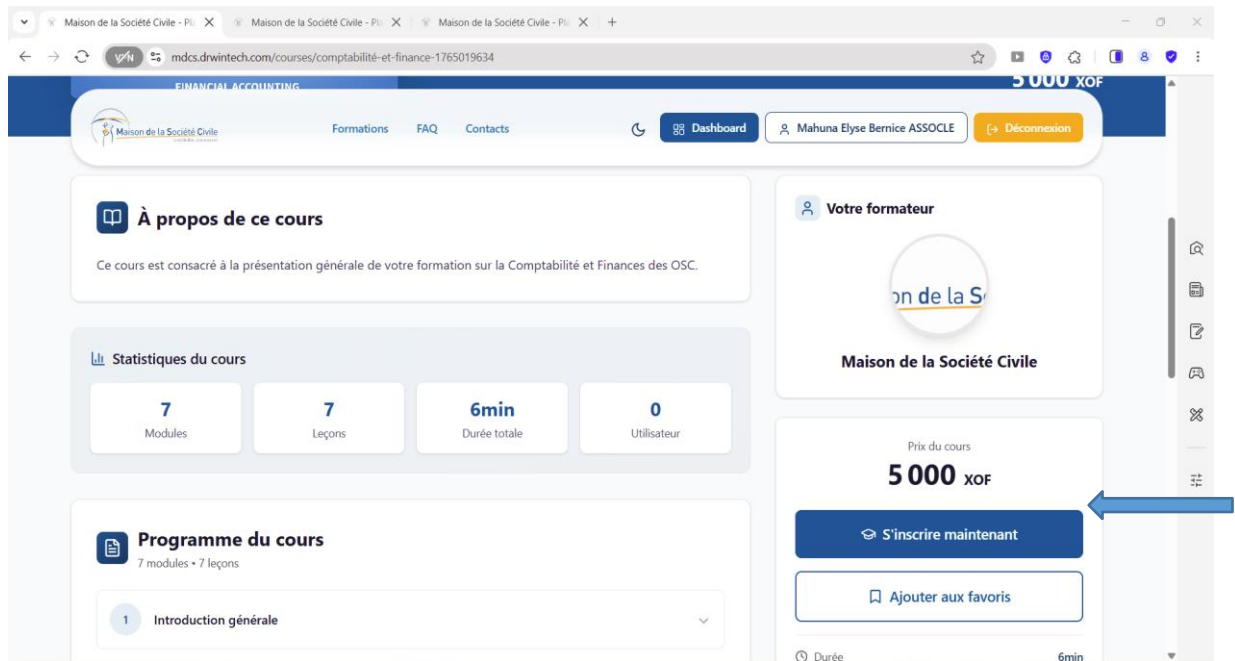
Maison de la Société Civile - Pl
Maison de la Société Civile - Pl
Maison de la Société Civile - Pl
VPN mdcs.drwintech.com/courses/comptabilité-et-finance-1765019634
8
FINANCIAL ACCOUNTING
5 000 XOF
Maison de la Société Civile
Formations FAQ Contacts
Dashboard
Mahuna Elyse Bernice ASSOCLE
Déconnexion

À propos de ce cours
Ce cours est consacré à la présentation générale de votre formation sur la Comptabilité et Finances des OSC.

Statistiques du cours
| 7 | 7 | 6min | 0 |
|---|---|---|---|
| Modules | Leçons | Durée totale | Utilisateur |

Programme du cours
7 modules • 7 leçons
1 Introduction générale

Votre formateur
on de la S
Maison de la Société Civile

Prix du cours
5 000 XOF
S'inscrire maintenant
Ajouter aux favoris
Durée 6min